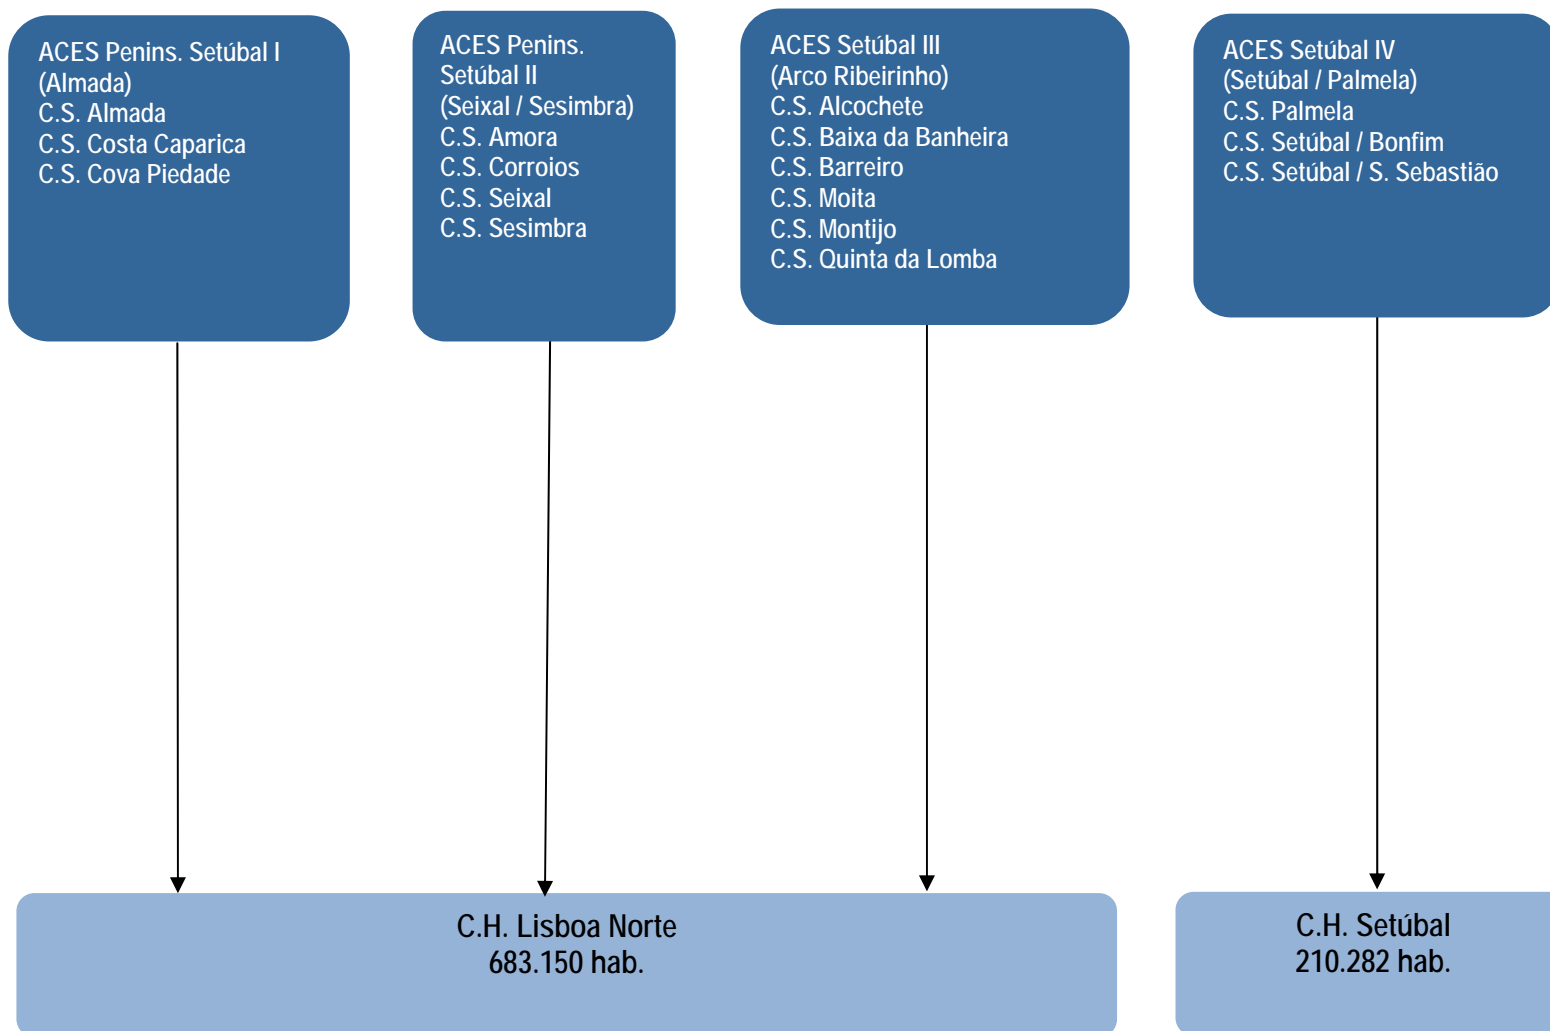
ACES Penins. Setúbal I
(Almada)
C.S. Almada
C.S. Costa Caparica
C.S. Cova Piedade

ACES Penins. Setúbal II
(Seixal / Sesimbra)
C.S. Amora
C.S. Corroios
C.S. Seixal
C.S. Sesimbra

ACES Setúbal III
(Arco Ribeirinho)
C.S. Alcochete
C.S. Baixa da Banheira
C.S. Barreiro
C.S. Moita
C.S. Montijo
C.S. Quinta da Lomba

ACES Setúbal IV
(Setúbal / Palmela)
C.S. Palmela
C.S. Setúbal / Bonfim
C.S. Setúbal / S. Sebastião

C.H. Lisboa Norte
683.150 hab.

C.H. Setúbal
210.282 hab.